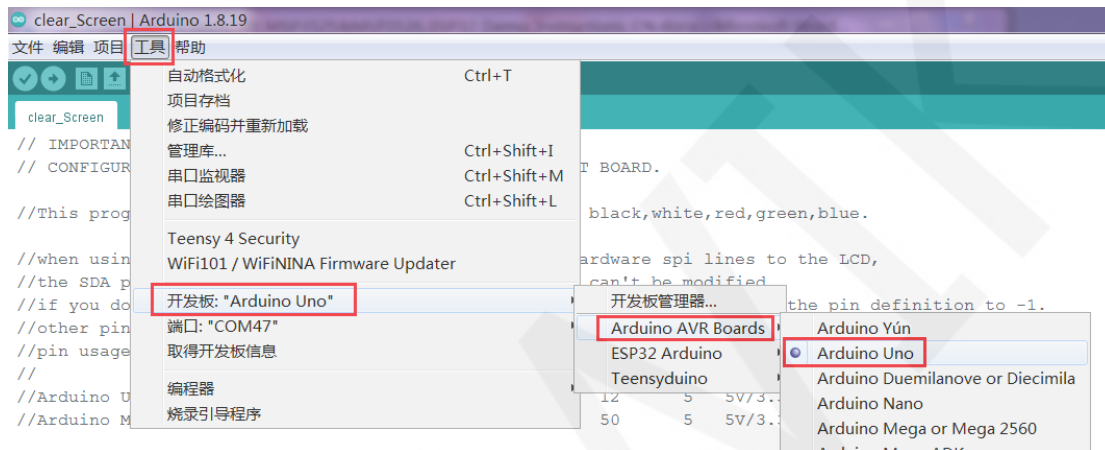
clear_Screen | Arduino 1.8.19

文件 编辑 项目 工具 帮助

clear_Screen

// IMPORTAN
// CONFIGUR T BOARD.

//This prog black,white,red,green,blue.

//when usin ardware spi lines to the LCD,
//the SDA p can't be modified
//if you do the pin definition to -1.
//other pin
//pin usage
//
//Arduino U 12 5 5V/3.
//Arduino M 50 5 5V/3.

自动格式化 Ctrl+T
项目存档
修正编码并重新加载
管理库... Ctrl+Shift+I
串口监视器 Ctrl+Shift+M
串口绘图器 Ctrl+Shift+L
Teensy 4 Security
WiFi101 / WiFiNINA Firmware Updater
开发板: "Arduino Uno"
端口: "COM47"
取得开发板信息
编程器
烧录引导程序

开发板管理器...
Arduino AVR Boards
ESP32 Arduino
Teensyduino

Arduino Yún
Arduino Uno
Arduino Duemilanove or Diecimila
Arduino Nano
Arduino Mega or Mega 2560